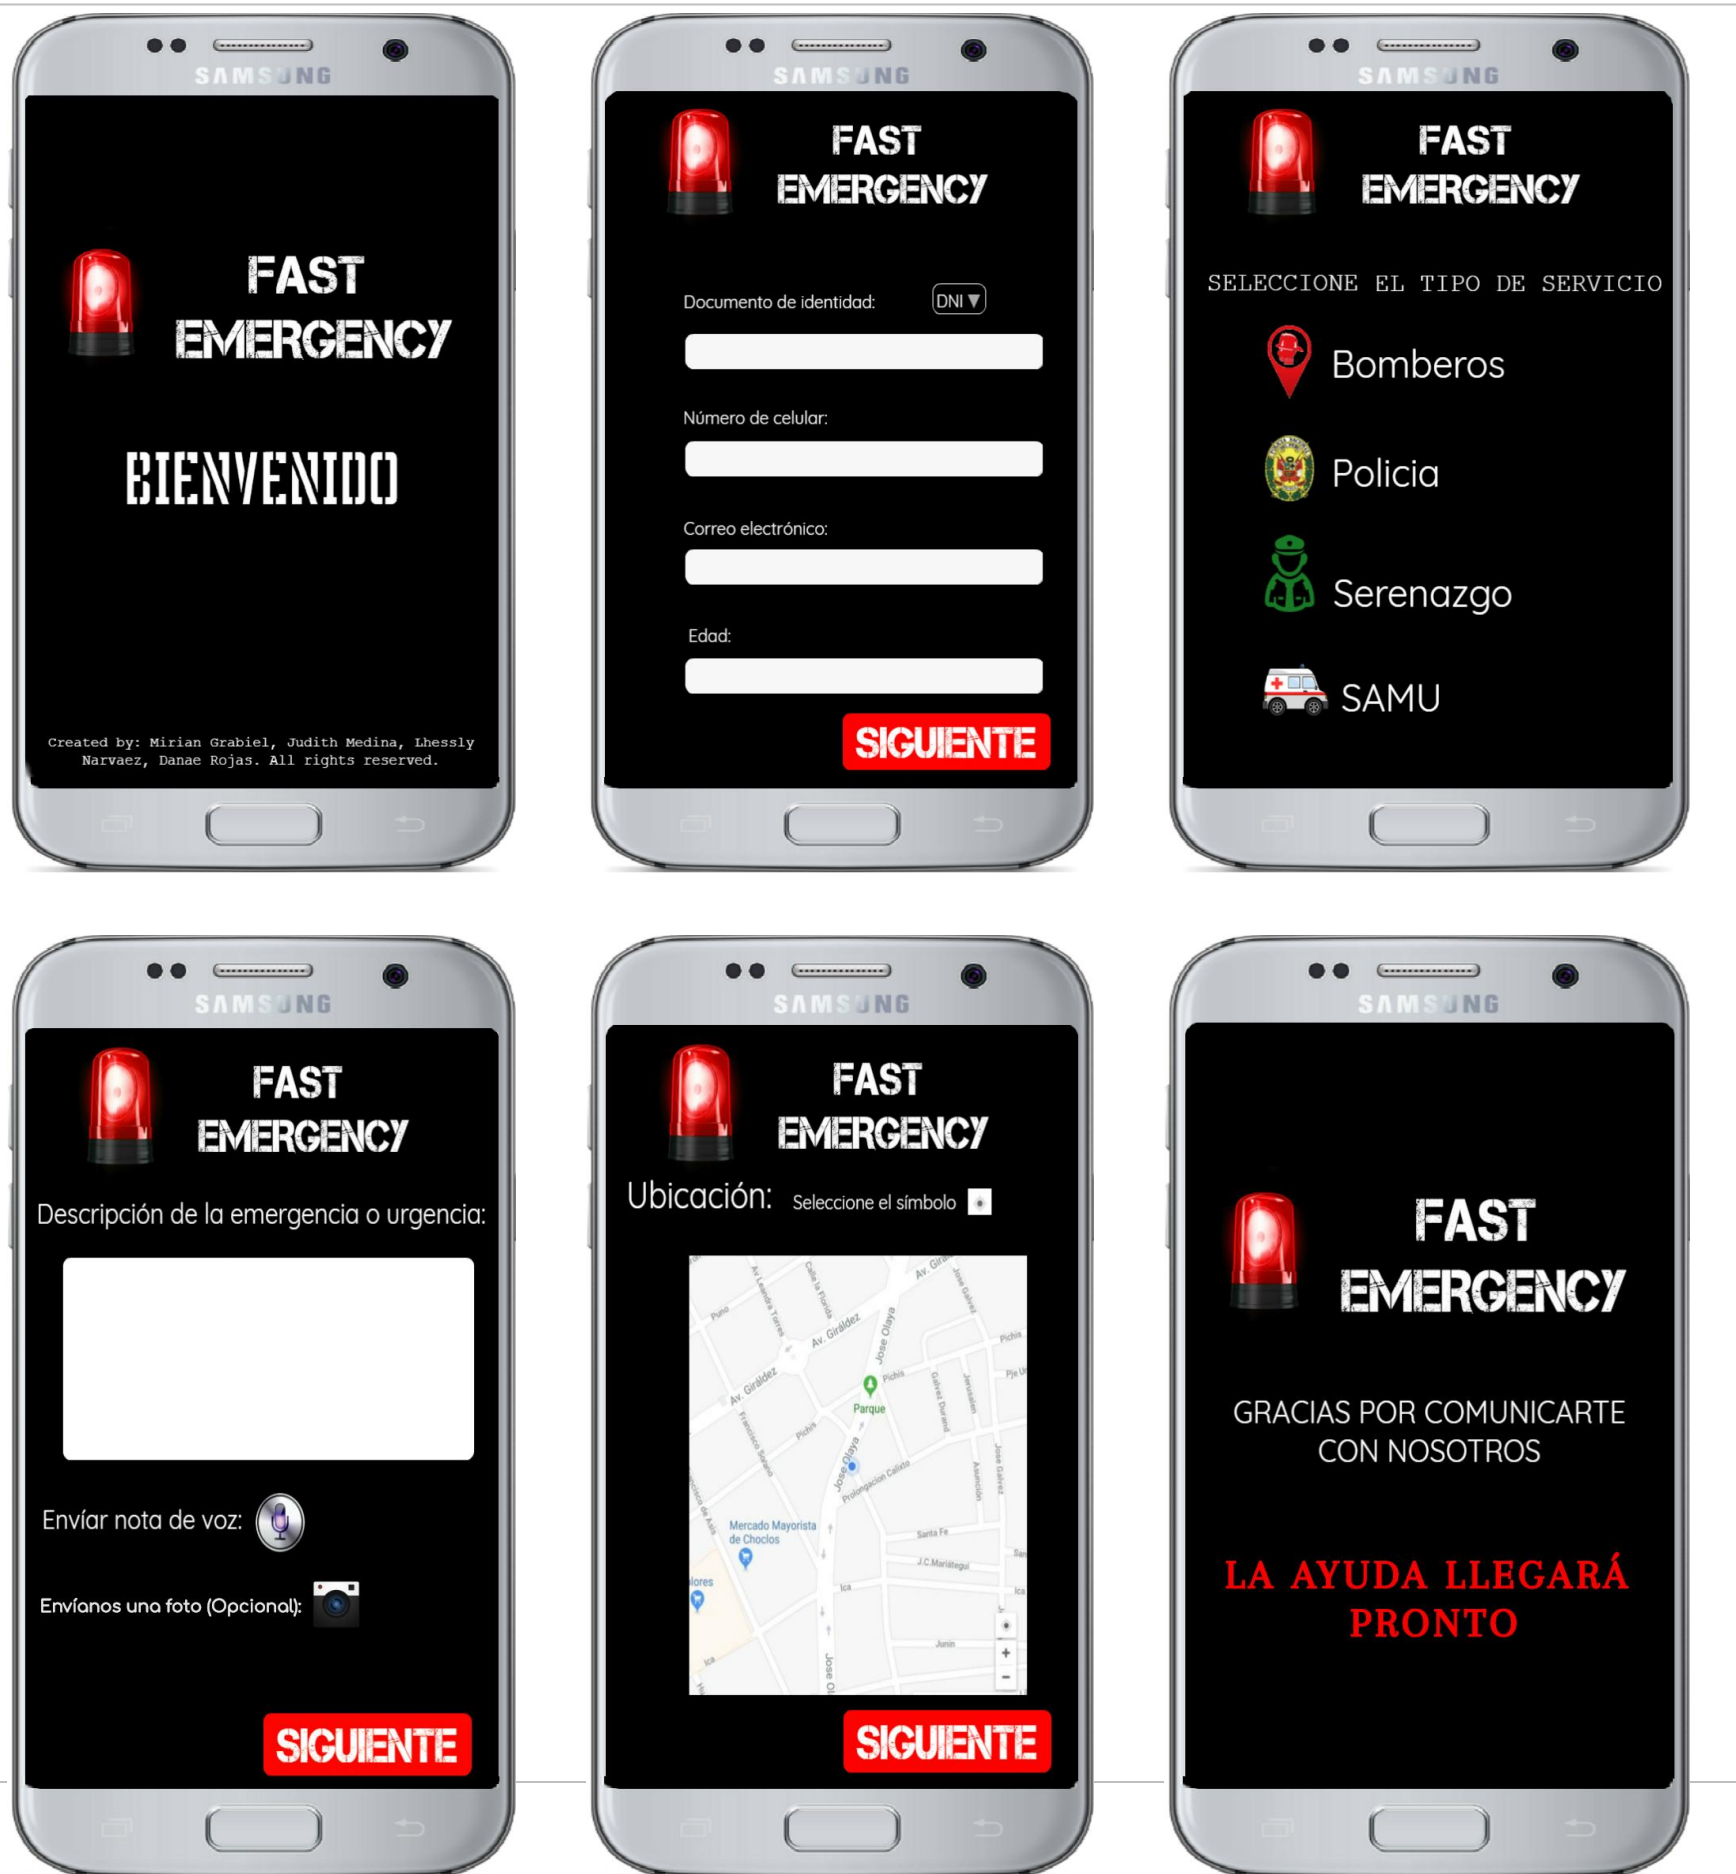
SAMSUNG

FAST EMERGENCY

BIENVENIDO

Created by: Mirian Grabiel, Judith Medina, Lhessly Narvaez, Danae Rojas. All rights reserved.

SAMSUNG

FAST EMERGENCY

Documento de identidad: DNI ▼

Número de celular:

Correo electrónico:

Edad:

SIGUIENTE

SAMSUNG

FAST EMERGENCY

SELECCIONE EL TIPO DE SERVICIO

Bomberos

Policia

Serenazgo

SAMU

SAMSUNG

FAST EMERGENCY

Descripción de la emergencia o urgencia:

Envíar nota de voz:

Envíanos una foto (Opcional):

SIGUIENTE

SAMSUNG

FAST EMERGENCY

Ubicación: Seleccione el símbolo

Av. Giráldez
Av. Giráldez
Jose Olaya
Parque
Pichis
Jose Olaya
Mercado Mayorista de Choclos
Santa Fe
J.C.Mariategui
Ica
Junin
Jose Ol
+
-

SIGUIENTE

SAMSUNG

FAST EMERGENCY

GRACIAS POR COMUNICARTE CON NOSOTROS

LA AYUDA LLEGARÁ PRONTO